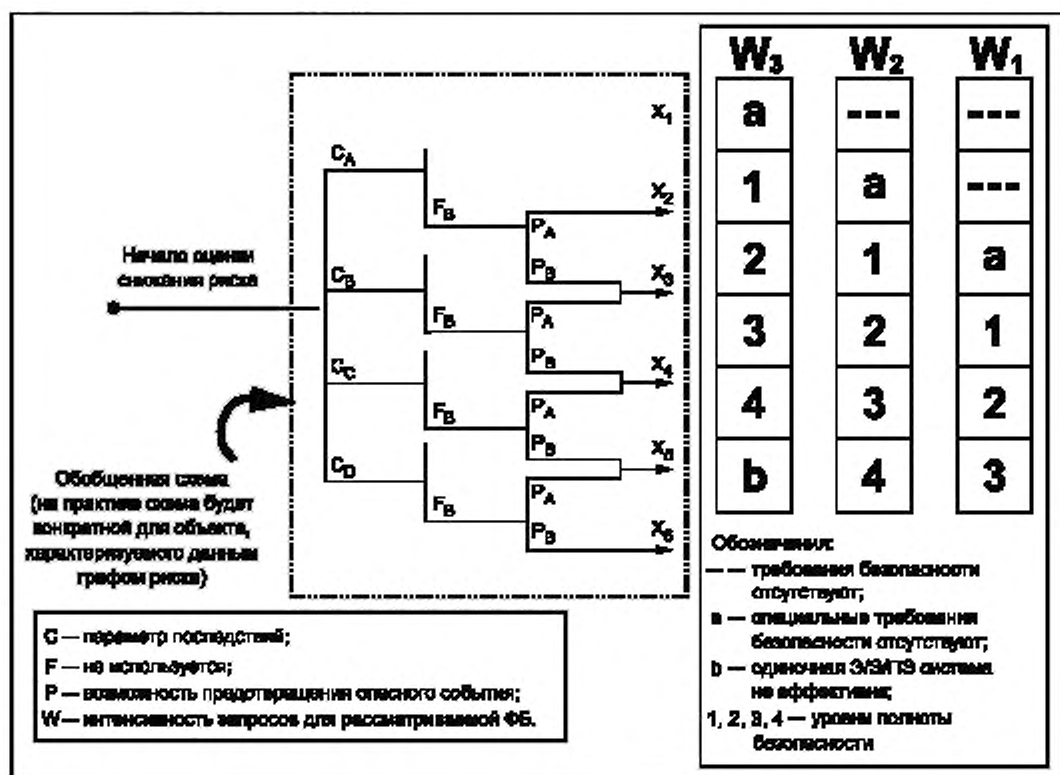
Начало оценки снижения риска

$C_A$

$C_B$

$C_C$

$C_D$

$F_B$

$F_B$

$F_B$

$F_B$

$P_A$

$P_B$

$P_A$

$P_B$

$P_A$

$P_B$

$P_A$

$P_B$

$x_1$

$x_2$

$x_3$

$x_4$

$x_5$

$x_6$

Обобщенная схема (на практике схема будет конкретной для объекта, характеризуемого данным графом риска)

| $W_3$ | $W_2$ | $W_1$ |
|---|---|---|
| a | --- | --- |
| 1 | a | --- |
| 2 | 1 | a |
| 3 | 2 | 1 |
| 4 | 3 | 2 |
| b | 4 | 3 |

Обозначения:
— — требования безопасности отсутствуют;
a — специальные требования безопасности отсутствуют;
b — одиночная Э/Э/ПЭ система не эффективна;
1, 2, 3, 4 — уровни полноты безопасности

C — параметр последствий;
F — не используется;
P — возможность предотвращения опасного события;
W— интенсивность запросов для рассматриваемой ФБ.